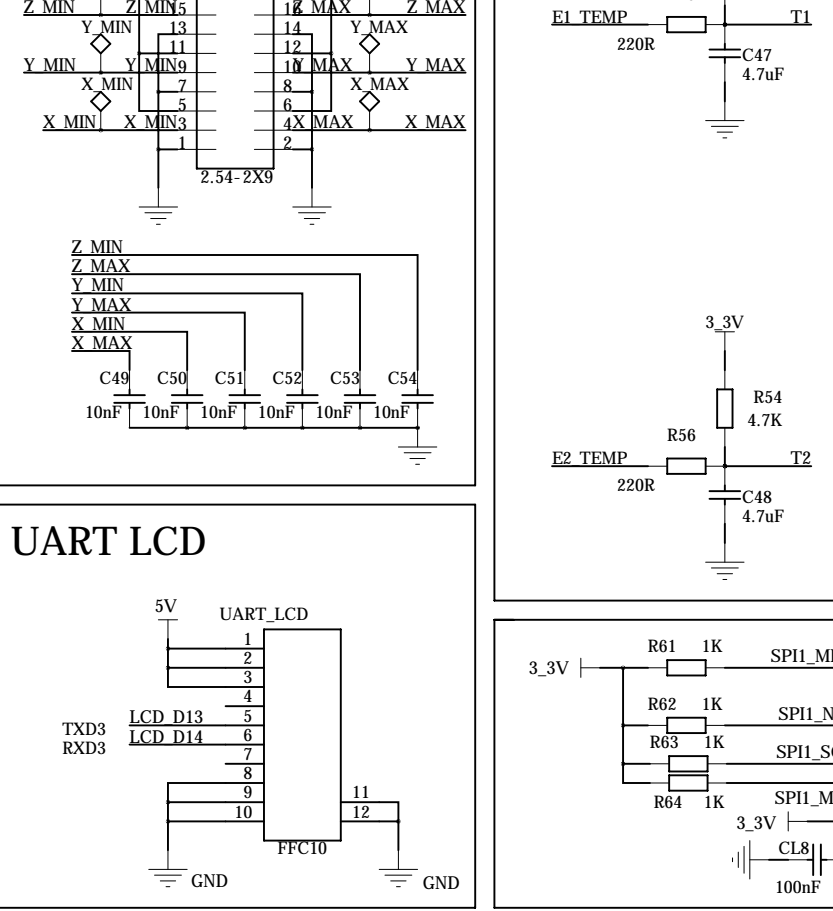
Z MIN Z MIN 15 16 Z MAX Z MAX
Y_MIN 13 14 Y_MAX
11 12
Y MIN Y MIN 9 10 Y MAX Y MAX
X_MIN 7 8 X_MAX
5 6
X MIN X MIN 3 4 X MAX X MAX
1 2
2.54-2X9

Z MIN
Z MAX
Y MIN
Y MAX
X MIN
X MAX
C49 C50 C51 C52 C53 C54
10nF 10nF 10nF 10nF 10nF 10nF

E1 TEMP T1
220R
C47
4.7uF

3_3V
R54
4.7K
R56
E2 TEMP T2
220R
C48
4.7uF

UART LCD

5V UART_LCD
1
2
3
4
TXD3 LCD D13 5
RXD3 LCD D14 6
7
8
9 11
10 12
FFC10
GND GND

R61 1K
3_3V SPI1_M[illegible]
R62 1K SPI1_N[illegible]
R63 1K SPI1_S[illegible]
R64 1K SPI1_M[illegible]
3_3V
CL8
100nF